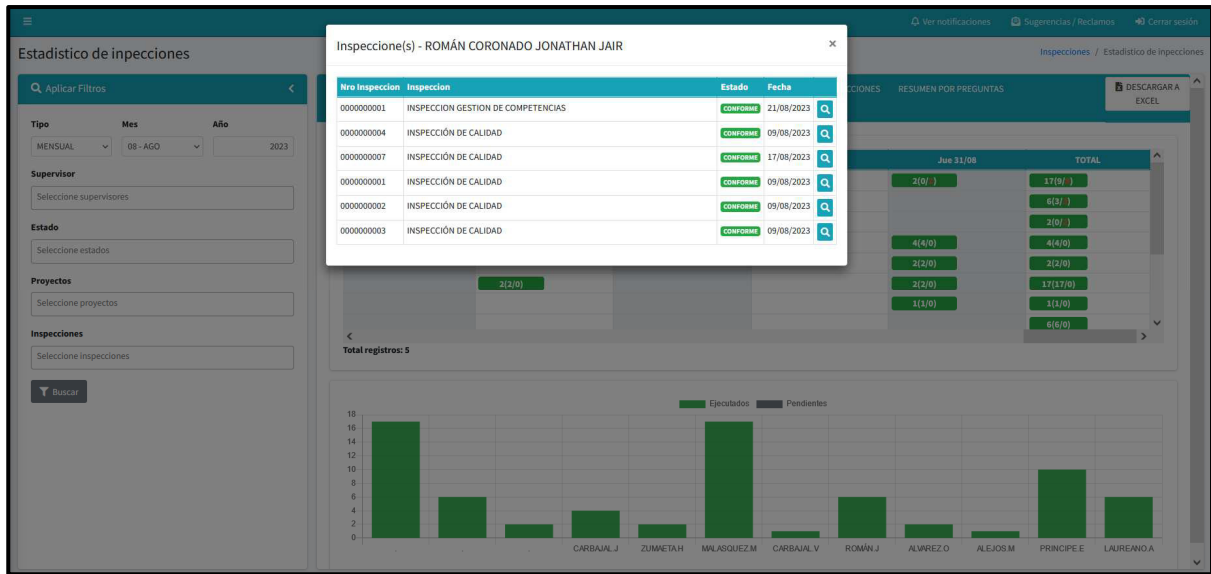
Ver notificaciones Sugerencias / Reclamos Cerrar sesión

Estadistico de inpecciones

Inspecciones / Estadistico de inspecciones

Aplicar Filtros

Tipo
MENSUAL
Mes
08 - AGO
Año
2023

Supervisor
Seleccione supervisores

Estado
Seleccione estados

Proyectos
Seleccione proyectos

Inspecciones
Seleccione inspecciones

Buscar

Inspeccione(s) - ROMÁN CORONADO JONATHAN JAIR ×

| Nro Inspeccion | Inspeccion | Estado | Fecha |
|---|---|---|---|
| 0000000001 | INSPECCION GESTION DE COMPETENCIAS | CONFORME | 21/08/2023 |
| 0000000004 | INSPECCIÓN DE CALIDAD | CONFORME | 09/08/2023 |
| 0000000007 | INSPECCIÓN DE CALIDAD | CONFORME | 17/08/2023 |
| 0000000001 | INSPECCIÓN DE CALIDAD | CONFORME | 09/08/2023 |
| 0000000002 | INSPECCIÓN DE CALIDAD | CONFORME | 09/08/2023 |
| 0000000003 | INSPECCIÓN DE CALIDAD | CONFORME | 09/08/2023 |

CCIONES RESUMEN POR PREGUNTAS

DESCARGAR A EXCEL

| Jue 31/08 | TOTAL |
|---|---|
| 2(0/ ) | 17(9/ ) |
| | 6(3/ ) |
| | 2(0/ ) |
| 4(4/0) | 4(4/0) |
| 2(2/0) | 2(2/0) |
| 2(2/0) | 17(17/0) |
| 1(1/0) | 1(1/0) |
| | 6(6/0) |

2(2/0)

Total registros: 5

Ejecutados Pendientes

18
16
14
12
10
8
6
4
2
0

CARBAJAL.J ZUMAETA.H MALASQUEZ.M CARBAJAL.V ROMÁN.J ALVAREZ.O ALEJOS.M PRINCIPE.E LAUREANO.A